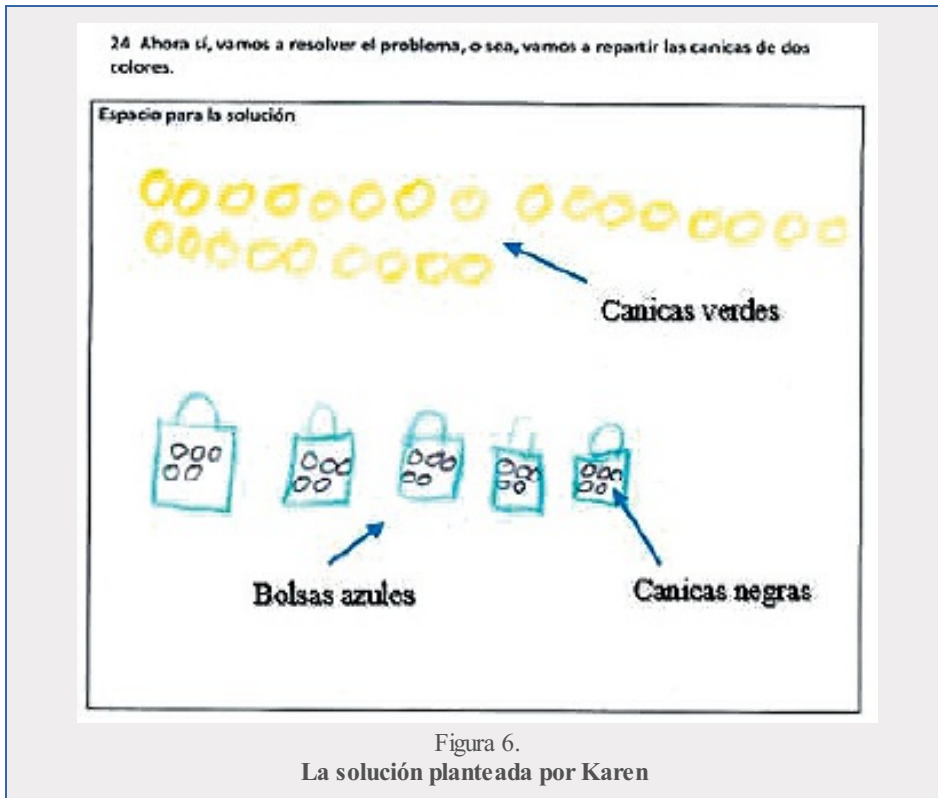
24 Ahora sí, vamos a resolver el problema, o sea, vamos a repartir las canicas de dos colores.

Espacio para la solución

Canicas verdes

Bolsas azules

Canicas negras

Figura 6.
**La solución planteada por Karen**